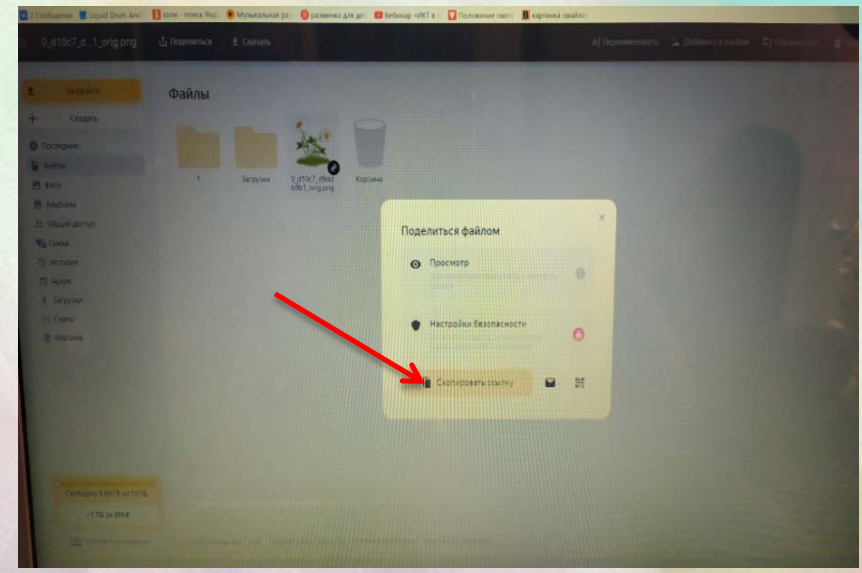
2 Сообщения | Liquid Drum And | хоте - поиск Янд | Музыкальная ра | разминка для де | Вебинар «ИКТ в | Положение свет | картинка смайло

0_d10c7_d...1_orig.png
Поделиться
Скачать
Переименовать
Добавить в альбом

Загрузить
Создать
Последние
Файлы
Фото
Альбомы
Общий доступ
Семья
История
Архив
Загрузки
Скавы
Корзина

Файлы

1
Загрузки
0_d10c7_d9dd b9b1_orig.png
Корзина

Поделиться файлом
Просмотр
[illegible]
Настройки безопасности
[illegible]
Скопировать ссылку

Свободно 9,69 ГБ из 10 ГБ
+1 ТБ за 99 ₽